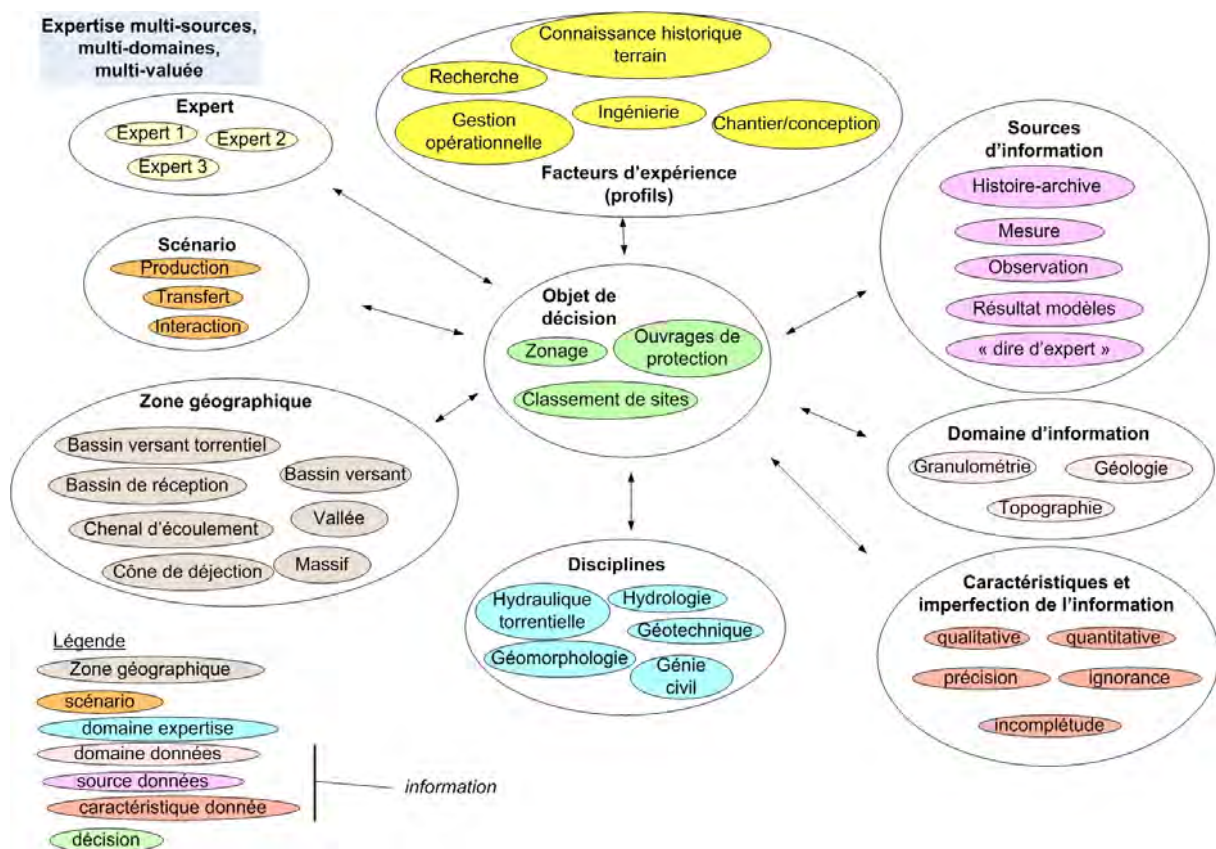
Expertise multi-sources, multi-domaines, multi-valuée

Expert
Expert 1
Expert 2
Expert 3

Connaissance historique terrain
Recherche
Gestion opérationnelle
Ingénierie
Chantier/conception
Facteurs d'expérience (profils)

Sources d'information
Histoire-archive
Mesure
Observation
Résultat modèles
« dire d'expert »

Scénario
Production
Transfert
Interaction

Objet de décision
Zonage
Ouvrages de protection
Classement de sites

Zone géographique
Bassin versant torrentiel
Bassin de réception
Bassin versant
Chenal d'écoulement
Vallée
Cône de déjection
Massif

Domaine d'information
Granulométrie
Géologie
Topographie

Disciplines
Hydraulique torrentielle
Hydrologie
Géotechnique
Géomorphologie
Génie civil

Caractéristiques et imperfection de l'information
qualitative
quantitative
précision
ignorance
incomplétude

Légende
Zone géographique
scénario
domaine expertise
domaine données
source données
caractéristique donnée
information
décision